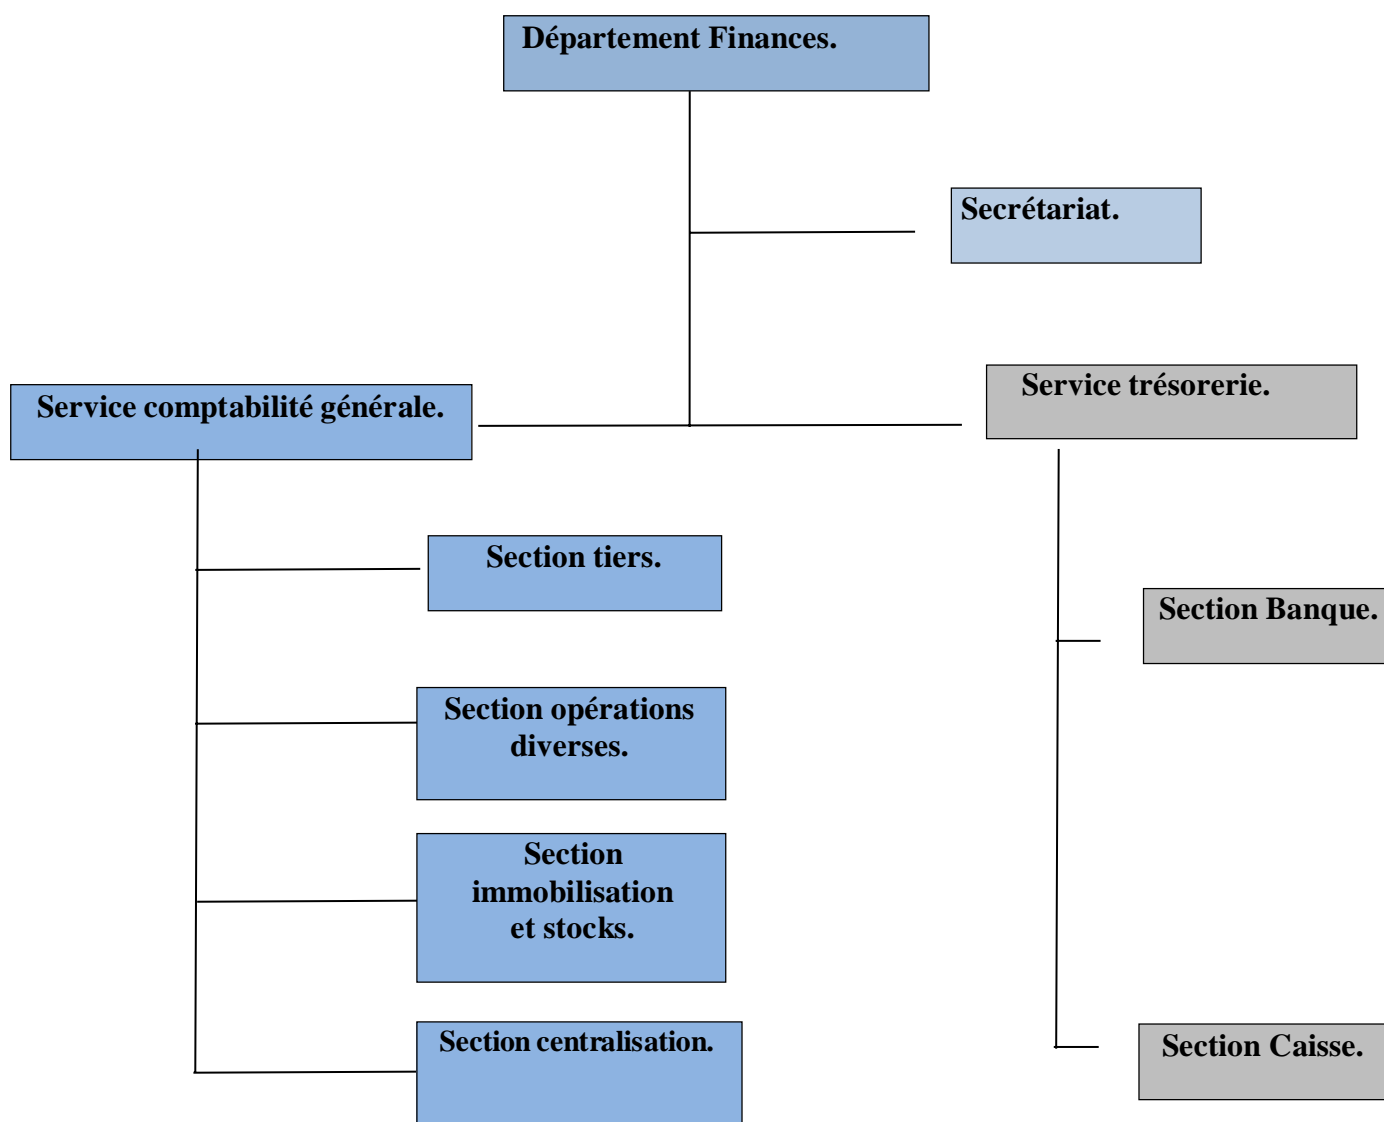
Département Finances.

Secrétariat.

Service comptabilité générale.

Service trésorerie.

Section tiers.

Section opérations diverses.

Section immobilisation et stocks.

Section centralisation.

Section Banque.

Section Caisse.